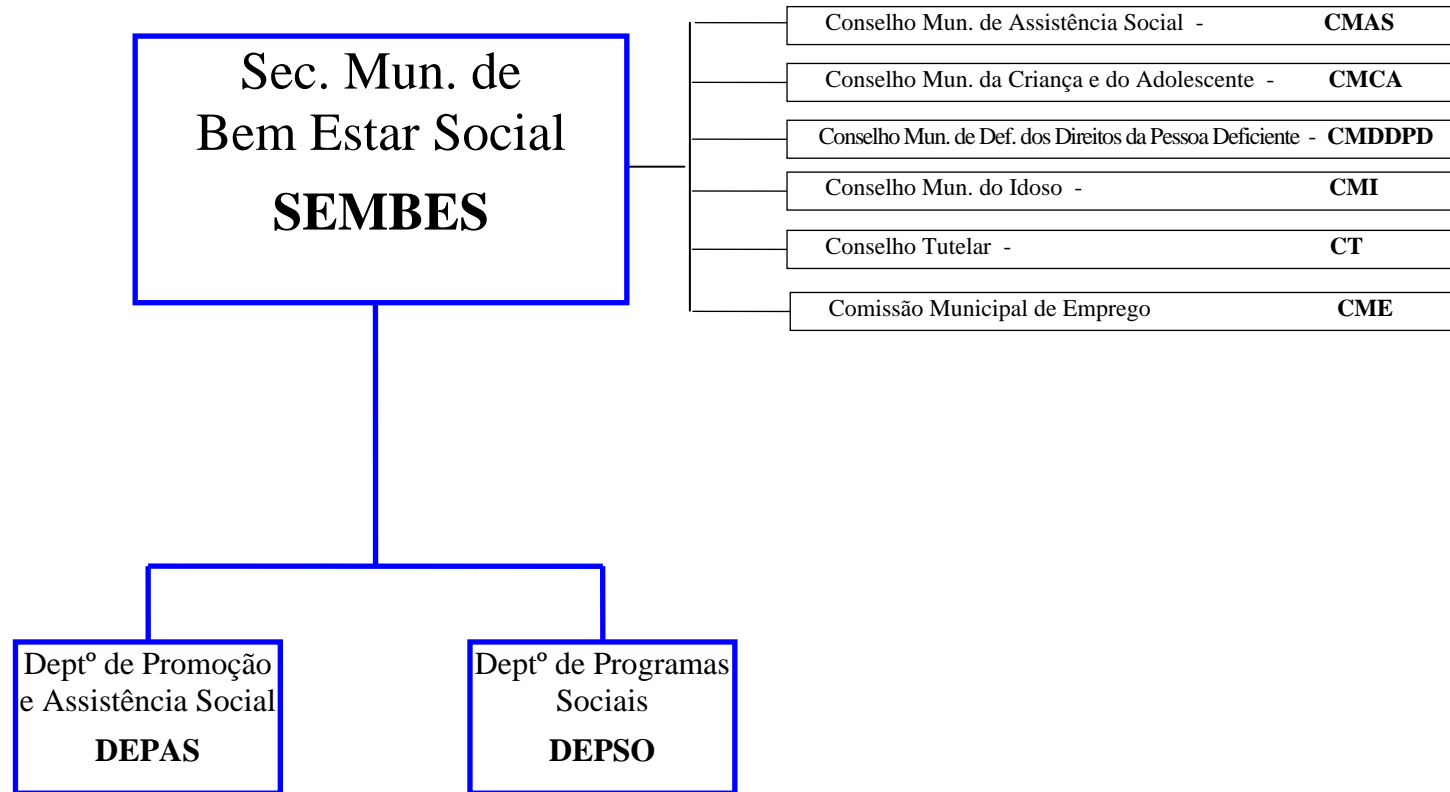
Sec. Mun. de
Bem Estar Social
SEMBES

Conselho Mun. de Assistência Social - CMAS

Conselho Mun. da Criança e do Adolescente - CMCA

Conselho Mun. de Def. dos Direitos da Pessoa Deficiente - CMDDPD

Conselho Mun. do Idoso - CMI

Conselho Tutelar - CT

Comissão Municipal de Emprego CME

Deptº de Promoção e Assistência Social
DEPAS

Deptº de Programas Sociais
DEPSO